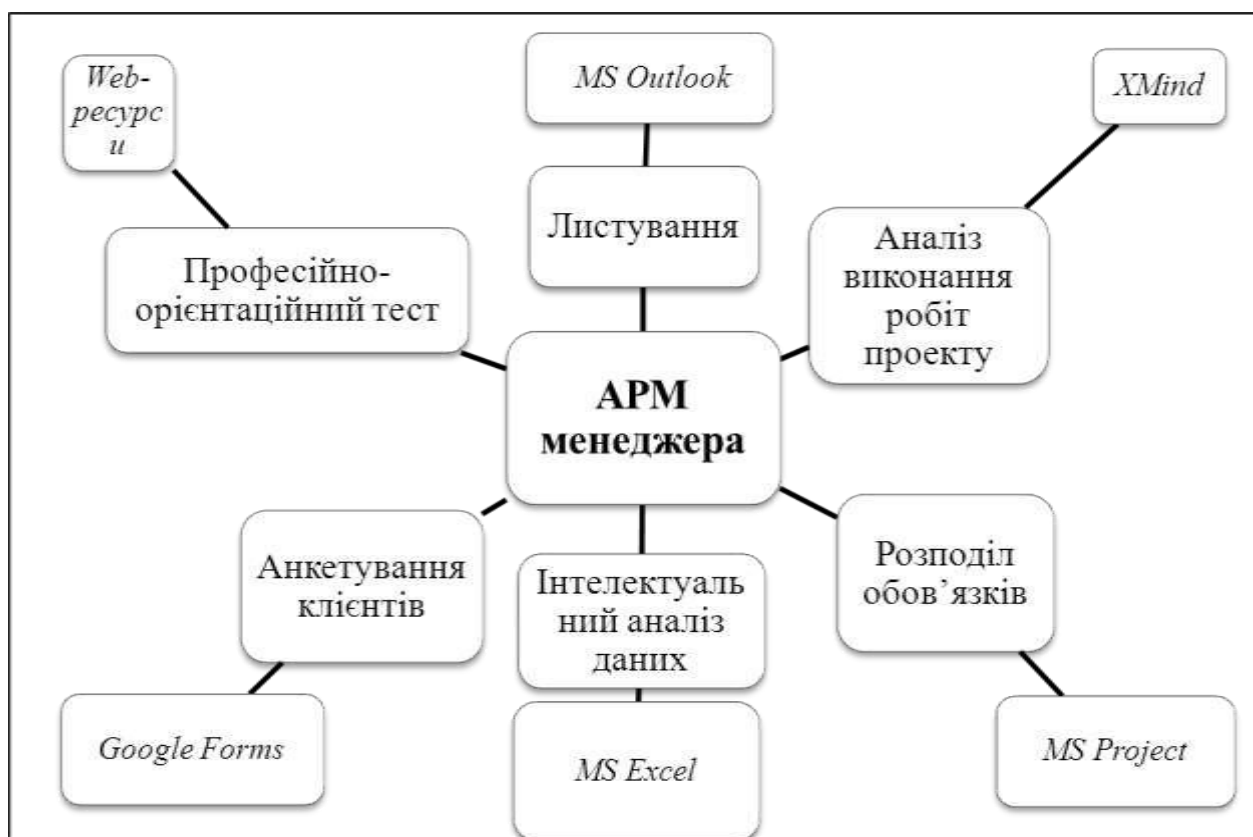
Web-ресурси

MS Outlook

XMind

Листування

Професійно-орієнтаційний тест

Аналіз виконання робіт проекту

АРМ менеджера

Анкетування клієнтів

Інтелектуальний аналіз даних

Розподіл обов’язків

Google Forms

MS Excel

MS Project